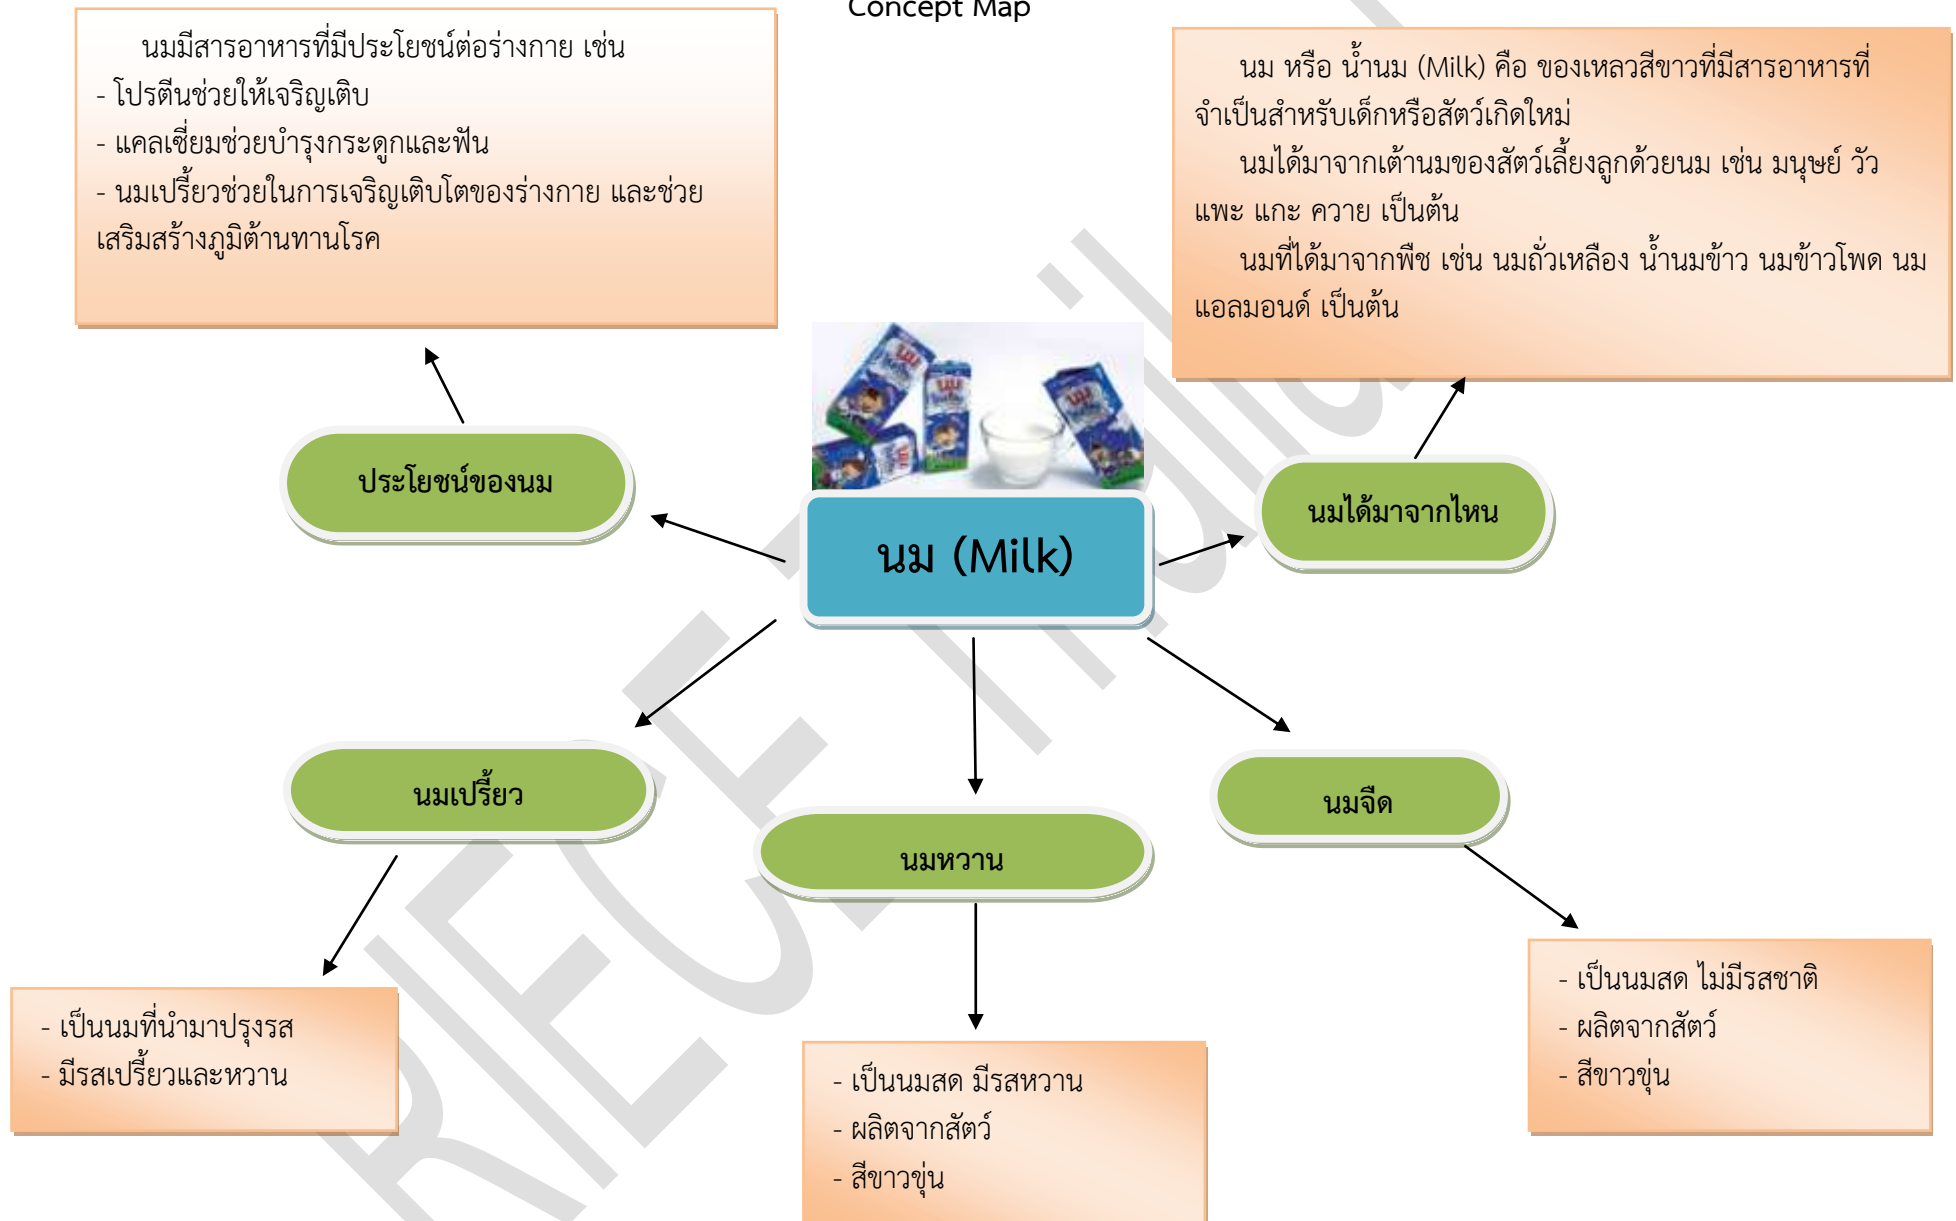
Concept Map

นมมีสารอาหารที่มีประโยชน์ต่อร่างกาย เช่น
- โปรตีนช่วยให้เจริญเติบ
- แคลเซี่ยมช่วยบำรุงกระดูกและฟัน
- นมเปรี้ยวช่วยในการเจริญเติบโตของร่างกาย และช่วยเสริมสร้างภูมิต้านทานโรค

นม หรือ น้ำนม (Milk) คือ ของเหลวสีขาวที่มีสารอาหารที่จำเป็นสำหรับเด็กหรือสัตว์เกิดใหม่
นมได้มาจากเต้านมของสัตว์เลี้ยงลูกด้วยนม เช่น มนุษย์ วัว แพะ แกะ ควาย เป็นต้น
นมที่ได้มาจากพืช เช่น นมถั่วเหลือง น้ำนมข้าว นมข้าวโพด นมแอลมอนด์ เป็นต้น

ประโยชน์ของนม

นม (Milk)

นมได้มาจากไหน

นมเปรี้ยว

นมหวาน

นมจืด

- เป็นนมที่นำมาปรุงรส
- มีรสเปรี้ยวและหวาน

- เป็นนมสด มีรสหวาน
- ผลิตจากสัตว์
- สีขาวขุ่น

- เป็นนมสด ไม่มีรสชาติ
- ผลิตจากสัตว์
- สีขาวขุ่น